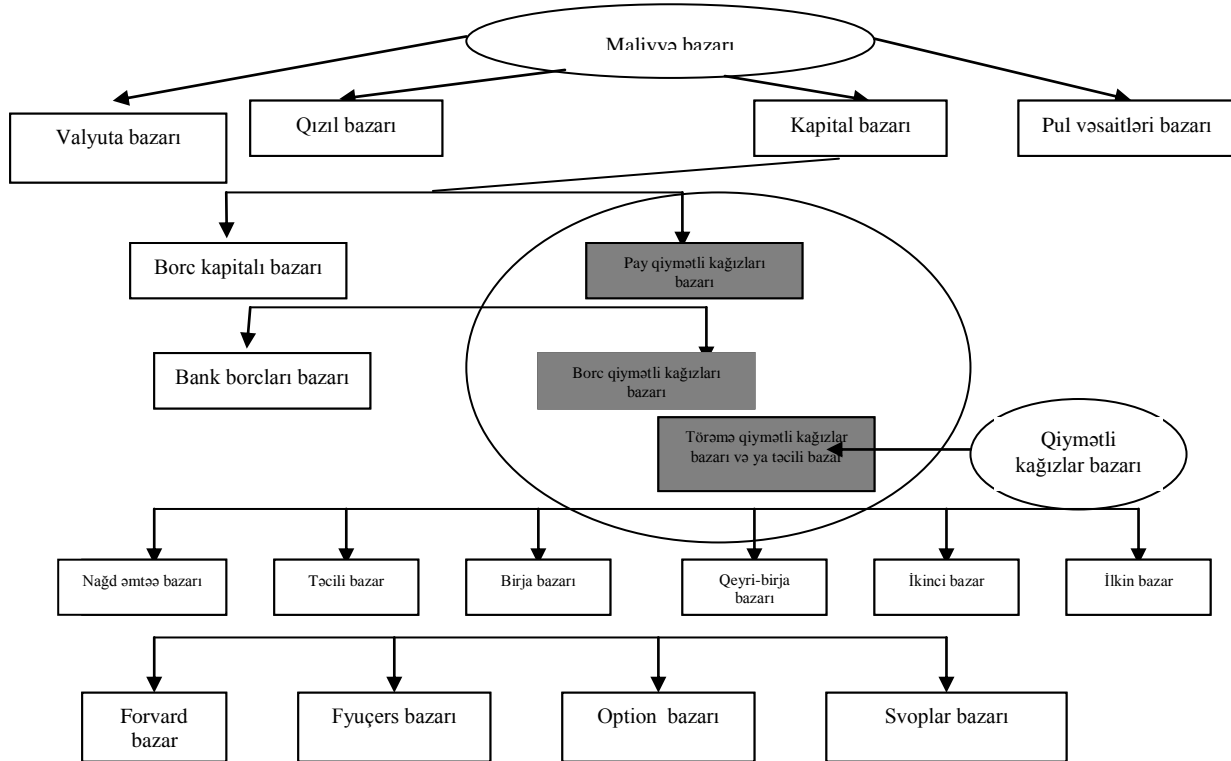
Maliyyə bazarı

Valyuta bazarı

Qızıl bazarı

Kapital bazarı

Pul vəsaitləri bazarı

Borc kapitalı bazarı

Pay qiymətli kağızları bazarı

Bank borcları bazarı

Borc qiymətli kağızları bazarı

Törəmə qiymətli kağızlar bazarı və ya təcili bazar

Qiymətli kağızlar bazarı

Nağd əmtəə bazarı

Təcili bazar

Birja bazarı

Qeyri-birja bazarı

İkinci bazar

İlkin bazar

Forvard bazar

Fyuçers bazarı

Option bazarı

Svoplar bazarı